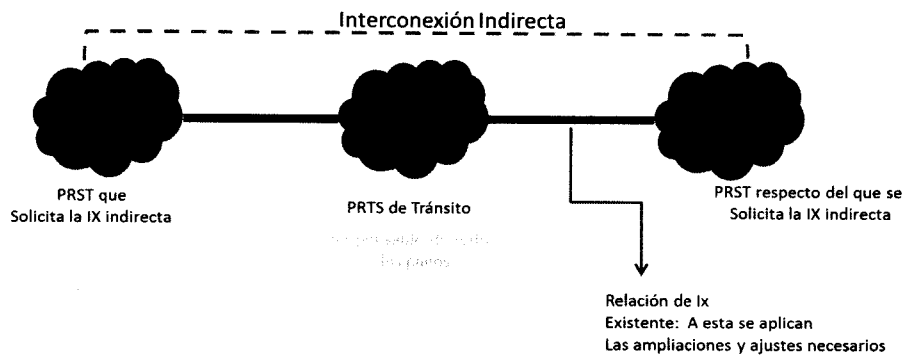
Interconexión Indirecta

PRST que Solicita la IX indirecta

PRTS de Tránsito

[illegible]

PRST respecto del que se Solicita la IX indirecta

Relación de Ix
Existente: A esta se aplican
Las ampliaciones y ajustes necesarios